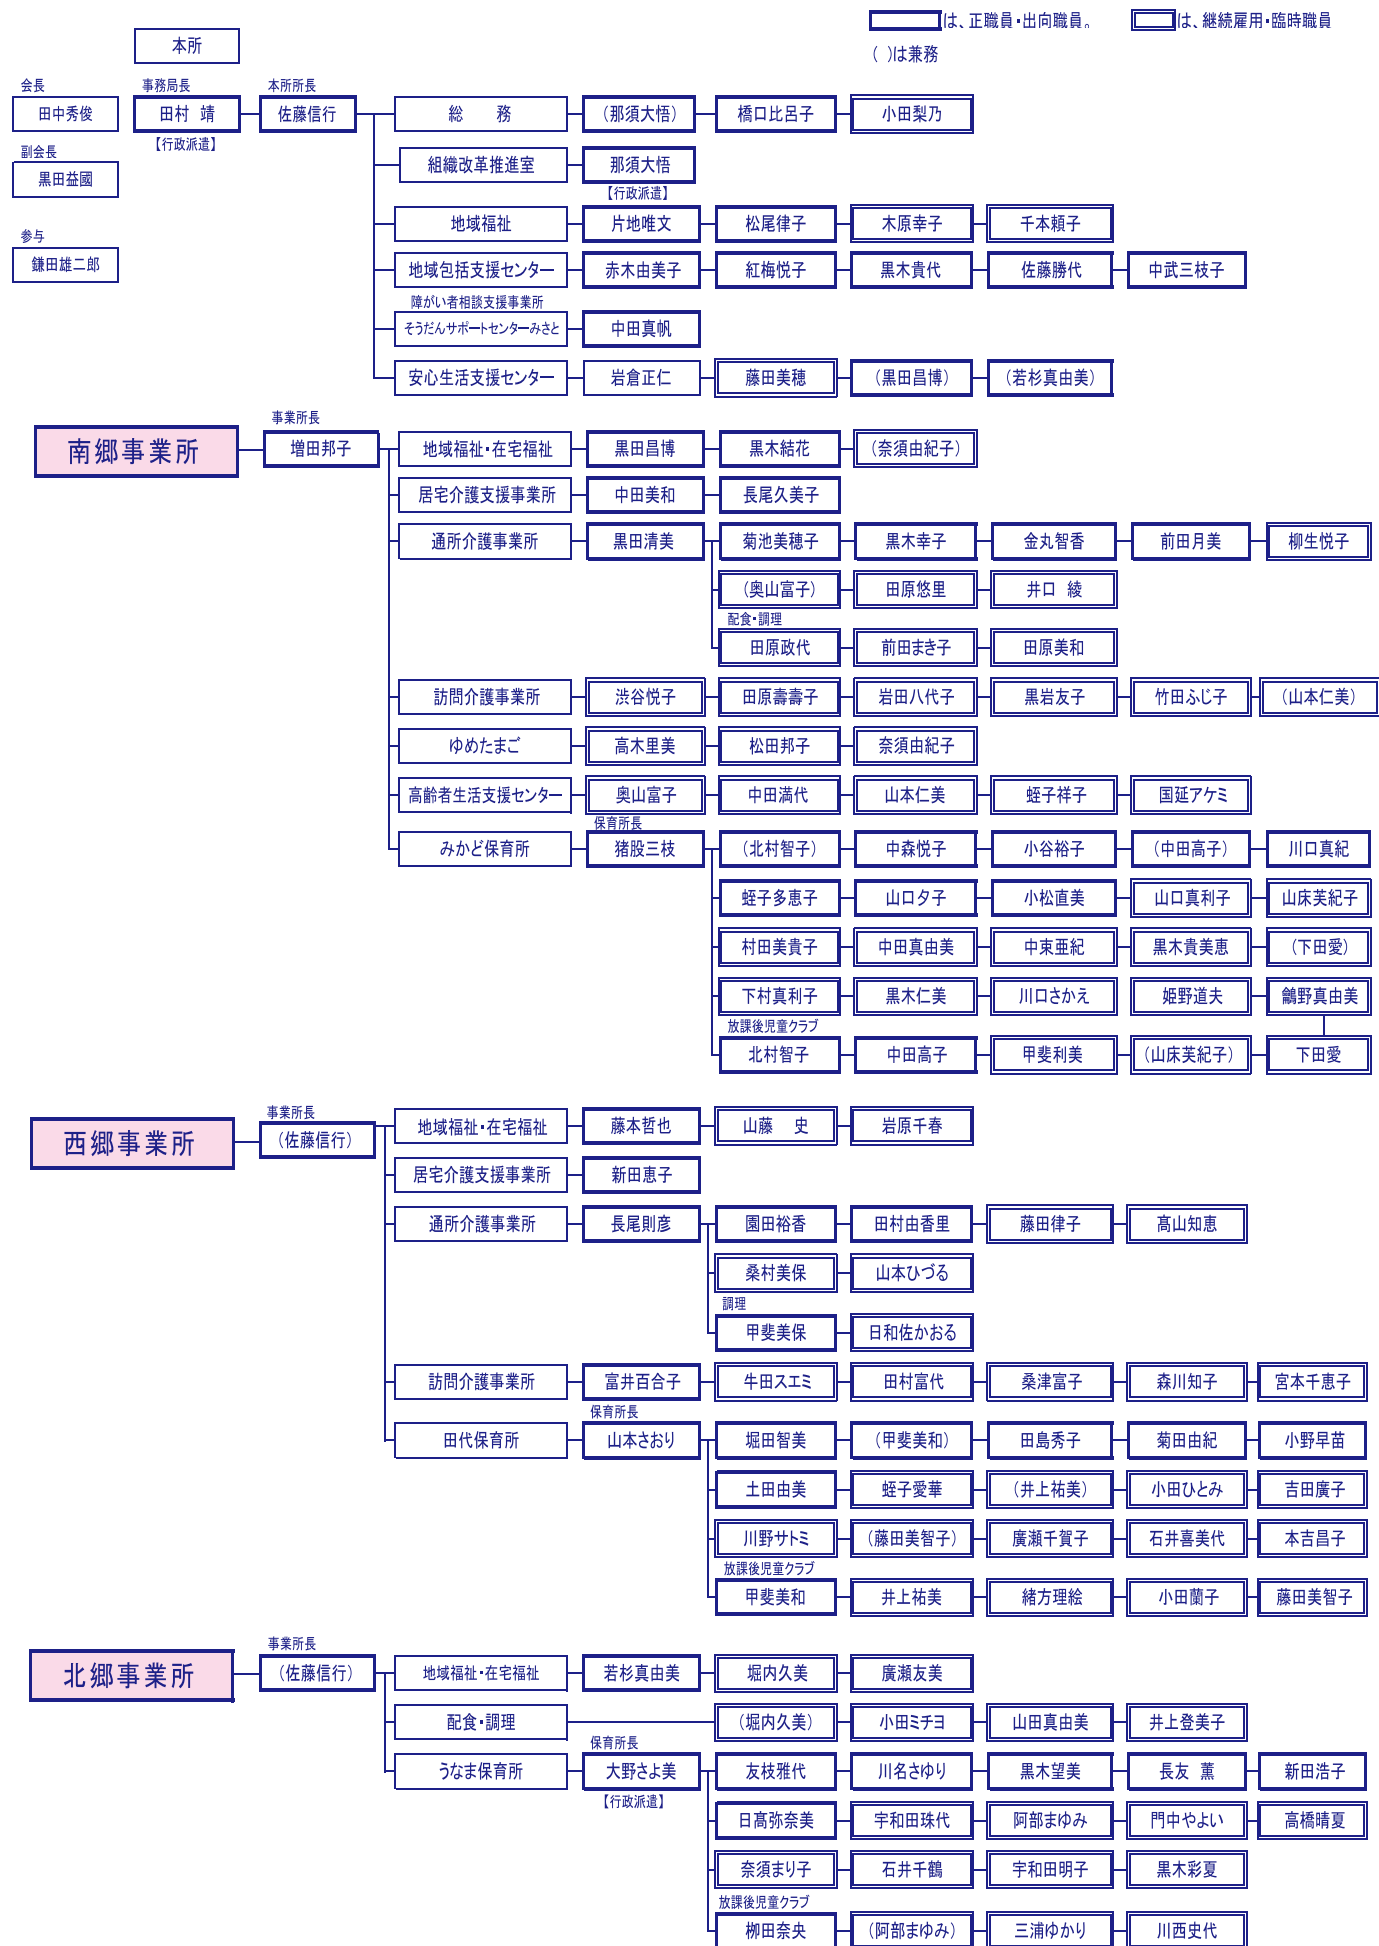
は、正職員・出向職員。　は、継続雇用・臨時職員
( )は兼務

本所

会長
田中秀俊

副会長
黒田益國

参与
鎌田雄二郎

事務局長
田村　靖
【行政派遣】

本所所長
佐藤信行

総　務　(那須大悟)　橋口比呂子　小田梨乃
組織改革推進室　那須大悟【行政派遣】
地域福祉　片地唯文　松尾律子　木原幸子　千本頼子
地域包括支援センター　赤木由美子　紅梅悦子　黒木貴代　佐藤勝代　中武三枝子
障がい者相談支援事業所
そうだんサポートセンターみさと　中田真帆
安心生活支援センター　岩倉正仁　藤田美穂　(黒田昌博)　(若杉真由美)

南郷事業所
事業所長
増田邦子

地域福祉・在宅福祉　黒田昌博　黒木結花　(奈須由紀子)
居宅介護支援事業所　中田美和　長尾久美子
通所介護事業所　黒田清美　菊池美穂子　黒木幸子　金丸智香　前田月美　柳田悦子
(奥山富子)　田原悠里　井口　綾
配食・調理
田原政代　前田まき子　田原美和
訪問介護事業所　渋谷悦子　田原壽壽子　岩田八代子　黒岩友子　竹田ふじ子　(山本仁美)
ゆめたまご　高木里美　松田邦子　奈須由紀子
高齢者生活支援センター　奥山富子　中田満代　山本仁美　蛭子祥子　国延アケミ
保育所長
みかど保育所　猪股三枝　(北村智子)　中森悦子　小谷裕子　(中田高子)　川口真紀
蛭子多恵子　山口夕子　小松直美　山口真利子　山床芙紀子
村田美貴子　中田真由美　中東亜紀　黒木貴美恵　(下田愛)
下村真利子　黒木仁美　川口さかえ　姫野道夫　鷀野真由美
放課後児童クラブ
北村智子　中田高子　甲斐利美　(山床芙紀子)　下田愛

西郷事業所
事業所長
(佐藤信行)

地域福祉・在宅福祉　藤本哲也　山藤　史　岩原千春
居宅介護支援事業所　新田恵子
通所介護事業所　長尾則彦　園田裕香　田村由香里　藤田律子　髙山知恵
桑村美保　山本ひづる
調理
甲斐美保　日和佐かおる
訪問介護事業所　富井百合子　牛田スエミ　田村富代　桑津富子　森川知子　宮本千恵子
保育所長
田代保育所　山本さおり　堀田智美　(甲斐美和)　田島秀子　菊田由紀　小野早苗
土田由美　蛭子愛華　(井上祐美)　小田ひとみ　吉田廣子
川野サトミ　(藤田美智子)　廣瀬千賀子　石井喜美代　本吉昌子
放課後児童クラブ
甲斐美和　井上祐美　緒方理絵　小田蘭子　藤田美智子

北郷事業所
事業所長
(佐藤信行)

地域福祉・在宅福祉　若杉真由美　堀内久美　廣瀬友美
配食・調理　(堀内久美)　小田ミチヨ　山田真由美　井上登美子
保育所長
うなま保育所　大野さよ美【行政派遣】　友枝雅代　川名さゆり　黒木望美　長友　薫　新田浩子
日髙弥奈美　宇和田珠代　阿部まゆみ　門中やよい　高橋晴夏
奈須まり子　石井千鶴　宇和田明子　黒木彩夏
放課後児童クラブ
柳田奈央　(阿部まゆみ)　三浦ゆかり　川西史代